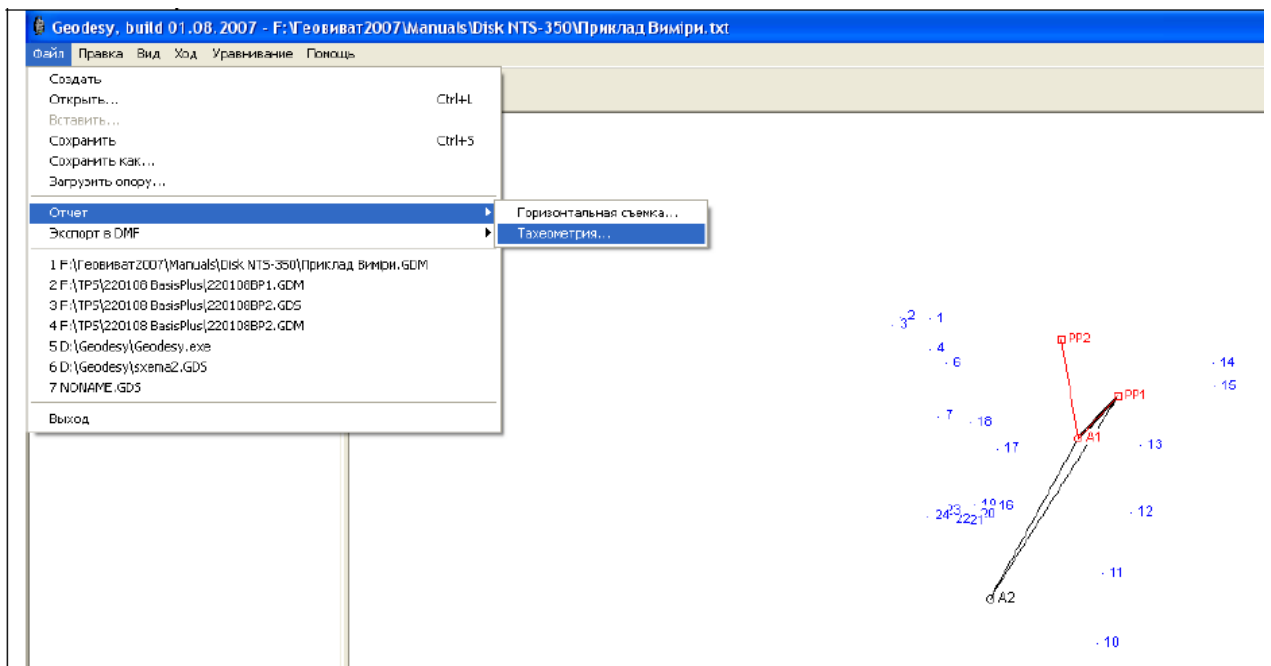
Geodesy, build 01.08.2007 - F:\Геовиват2007\Manuals\Disk NTS-350\Приклад Вимiри.txt

Файл Правка Вид Ход Уравнивание Помощь

Создать
Открыть... Ctrl+L
Вставить...
Сохранить Ctrl+S
Сохранить как...
Загрузить опору...
Отчет
Экспорт в DMF
1 F:\Геовиват2007\Manuals\Disk NTS-350\Приклад Вимiри.GDM
2 F:\TP5\220108 BasisPlus\220108BP1.GDM
3 F:\TP5\220108 BasisPlus\220108BP2.GDS
4 F:\TP5\220108 BasisPlus\220108BP2.GDM
5 D:\Geodesy\Geodesy.exe
6 D:\Geodesy\sxema2.GDS
7 NONAME.GDS
Выход

Горизонтальная съемка...
Тахеометрия...

3 2 1
PP2
4
6
14
15
PP1
7 18
A1
17
13
24 23 22 21 20 19 16
12
11
A2
10